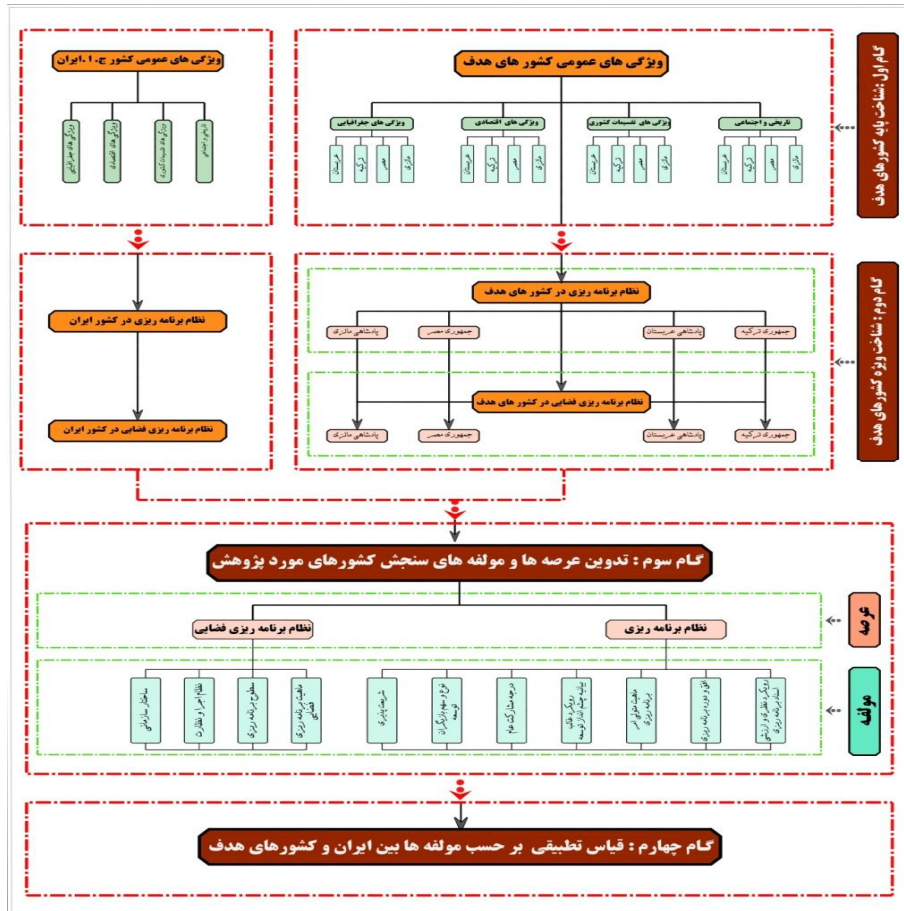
گام اول: شناخت پایه کشورهای هدف

ویژگی های عمومی کشور های هدف

تاریخی و اجتماعی

ماری

مصر

ترکیه

عربستان

ویژگی های تقسیمات کشوری

مالزی

مصر

ترکیه

عربستان

ویژگی های اقتصادی

مالزی

مصر

ترکیه

عربستان

ویژگی های جغرافیایی

مالزی

مصر

ترکیه

عربستان

ویژگی های عمومی کشور ج.ا.ایران

تاریخی و اجتماعی

ویژگی های تقسیمات کشوری

ویژگی های اقتصادی

ویژگی های جغرافیایی

گام دوم: شناخت ویژه کشورهای هدف

نظام برنامه ریزی در کشور های هدف

جمهوری ترکیه

پادشاهی عربستان

جمهوری مصر

پادشاهی مالزی

نظام برنامه ریزی فضایی در کشور های هدف

جمهوری ترکیه

پادشاهی عربستان

جمهوری مصر

پادشاهی مالزی

نظام برنامه ریزی در کشور ایران

نظام برنامه ریزی فضایی در کشور ایران

گام سوم: تدوین عرصه ها و مولفه های سنجش کشورهای مورد پژوهش

عرصه

نظام برنامه ریزی

نظام برنامه ریزی فضایی

مولفه

رویکرد نظری و ارزشی اسناد برنامه ریزی

افق و دوره برنامه ریزی

ماهیت و محتوای برنامه ریزی

رویکرد غالب برنامه در ابعاد توسعه

درجه مشارکت مردم

نوع و سطح بازیگران توسعه

شرایط پایداری

ماهیت برنامه ریزی فضایی

سطوح برنامه ریزی

نظام اجرا و نظارت

ساختار سازمانی

گام چهارم: قیاس تطبیقی بر حسب مولفه ها بین ایران و کشورهای هدف